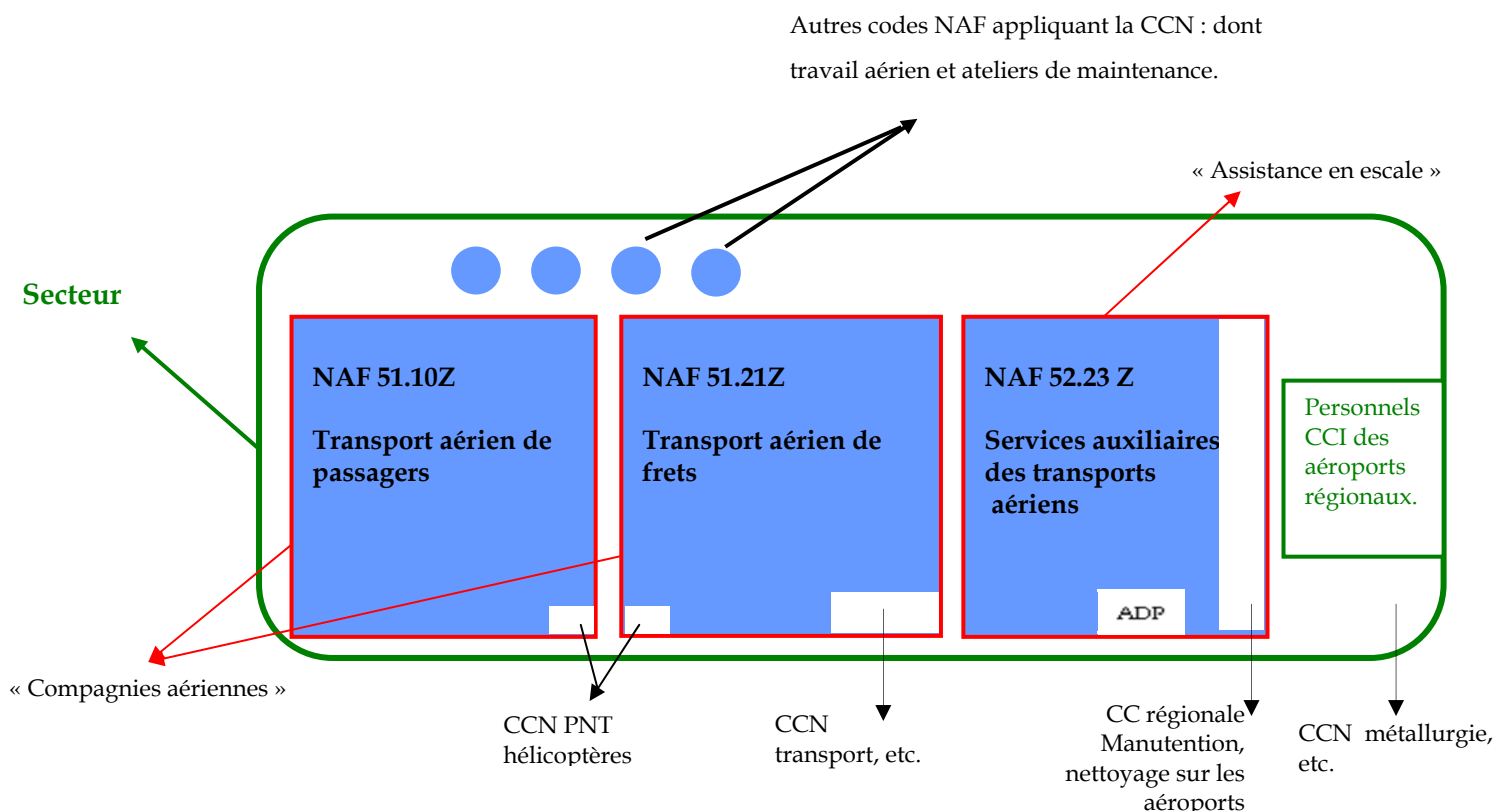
Autres codes NAF appliquant la CCN : dont travail aérien et ateliers de maintenance.

« Assistance en escale »

Secteur

NAF 51.10Z

Transport aérien de passagers

NAF 51.21Z

Transport aérien de frets

NAF 52.23 Z

Services auxiliaires des transports aériens

ADP

Personnels CCI des aéroports régionaux.

« Compagnies aériennes »

CCN PNT hélicoptères

CCN transport, etc.

CC régionale Manutention, nettoyage sur les aéroports

CCN métallurgie, etc.